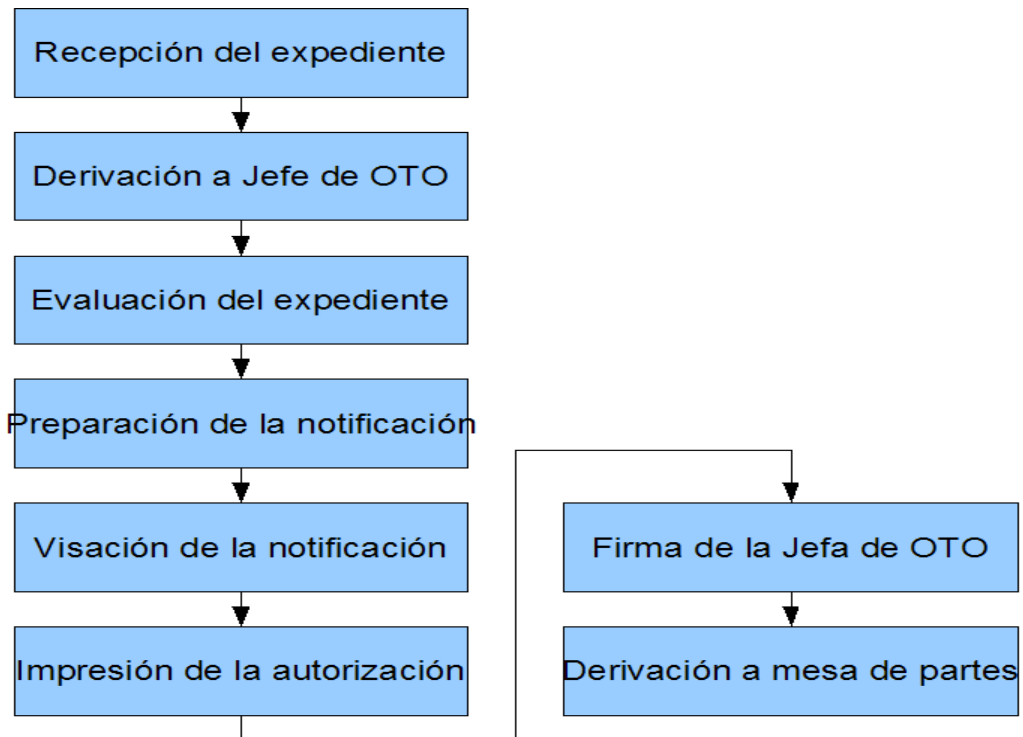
Recepción del expediente

Derivación a Jefe de OTO

Evaluación del expediente

Preparación de la notificación

Visación de la notificación

Impresión de la autorización

Firma de la Jefa de OTO

Derivación a mesa de partes